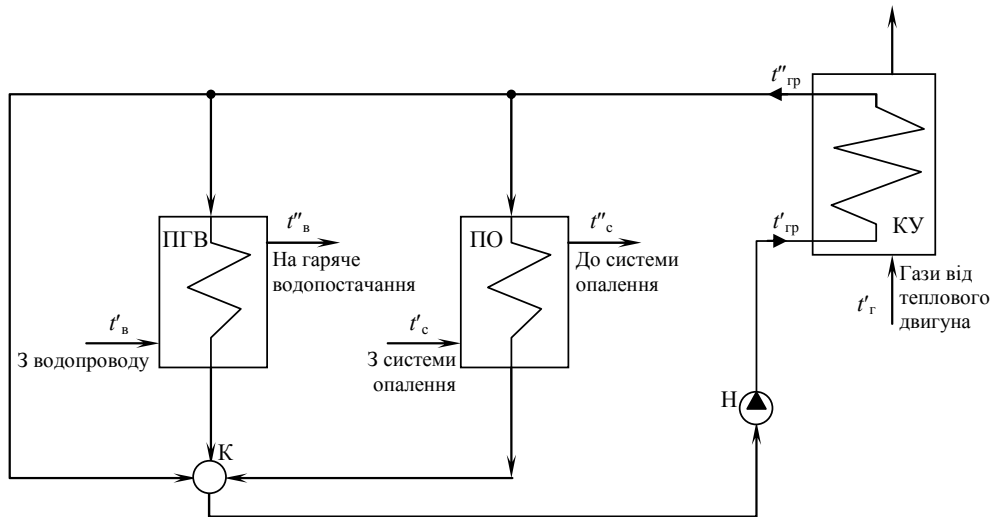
$t''_{гр}$

$t''_{в}$

ПГВ

На гаряче водопостачання

$t'_{в}$

З водопроводу

ПО

$t''_{с}$

До системи опалення

$t'_{с}$

З системи опалення

$t'_{гр}$

КУ

Гази від теплового двигуна

$t'_{г}$

Н

К